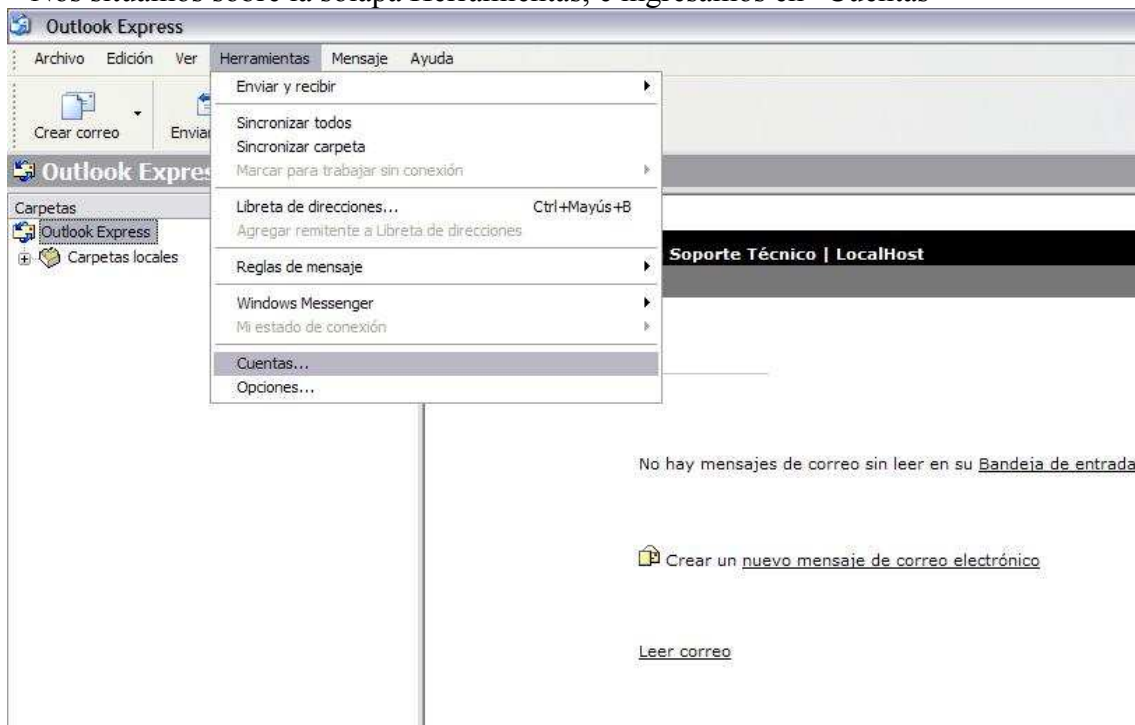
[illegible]

Outlook Express

Archivo Edición Ver Herramientas Mensaje Ayuda

Crear correo Enviar

Outlook Expres

Carpetas

Outlook Express

Carpetas locales

Enviar y recibir

Sincronizar todos
Sincronizar carpeta
Marcar para trabajar sin conexión

Libreta de direcciones... Ctrl+Mayús+B
Agregar remitente a Libreta de direcciones

Reglas de mensaje

Windows Messenger
Mi estado de conexión

Cuentas...
Opciones...

Soporte Técnico | LocalHost

No hay mensajes de correo sin leer en su Bandeja de entrada

Crear un nuevo mensaje de correo electrónico

Leer correo